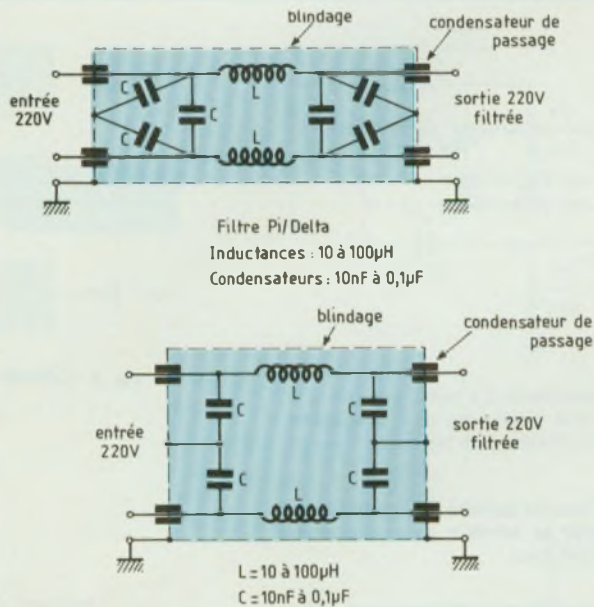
blindage

condensateur de passage

entrée 220V

C

C

L

L

sortie 220V filtrée

Filtre Pi/Delta

Inductances : 10 à 100µH

Condensateurs : 10nF à 0,1µF

blindage

condensateur de passage

entrée 220V

C

C

L

C

C

L

sortie 220V filtrée

L = 10 à 100µH

C = 10nF à 0,1µF